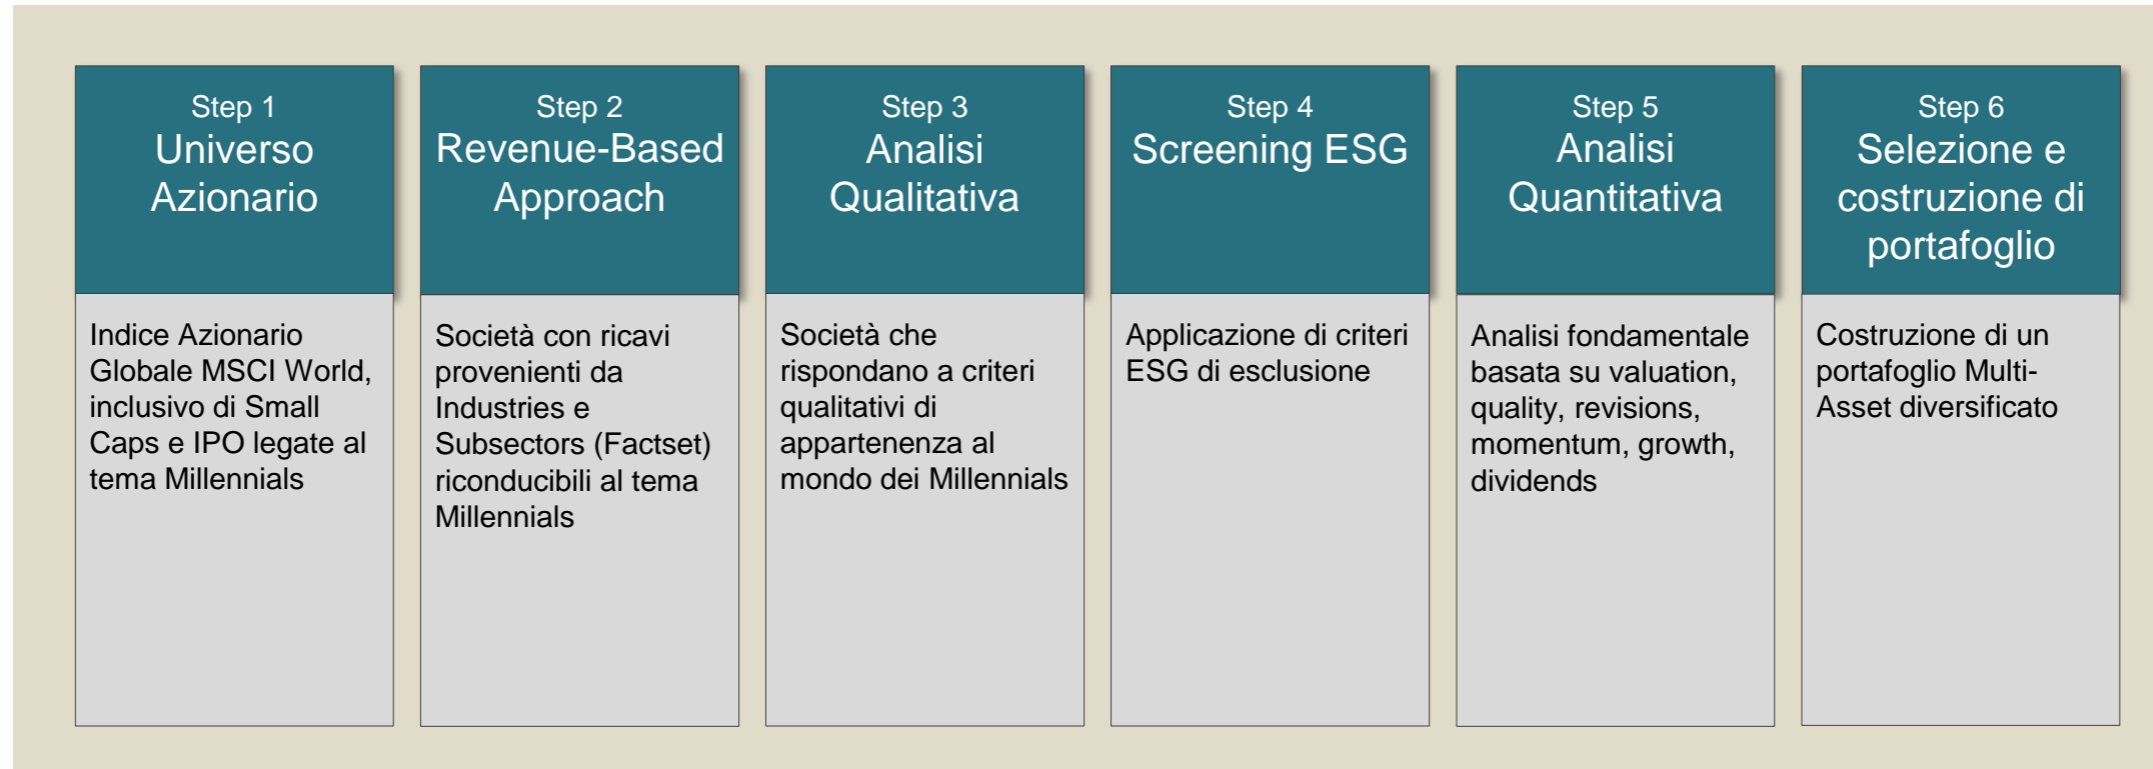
Step 1
Universo Azionario

Indice Azionario Globale MSCI World, inclusivo di Small Caps e IPO legate al tema Millennials

Step 2
Revenue-Based Approach

Società con ricavi provenienti da Industries e Subsectors (Factset) riconducibili al tema Millennials

Step 3
Analisi Qualitativa

Società che rispondano a criteri qualitativi di appartenenza al mondo dei Millennials

Step 4
Screening ESG

Applicazione di criteri ESG di esclusione

Step 5
Analisi Quantitativa

Analisi fondamentale basata su valuation, quality, revisions, momentum, growth, dividends

Step 6
Selezione e costruzione di portafoglio

Costruzione di un portafoglio Multi-Asset diversificato